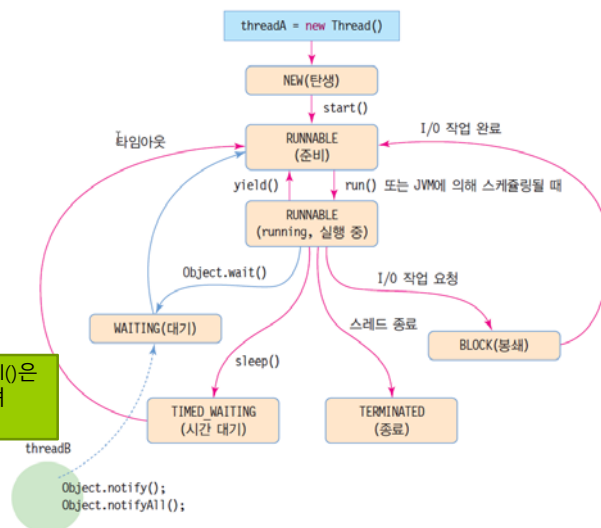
threadA = new Thread()

NEW(탄생)

start()

타임아웃

I/O 작업 완료

RUNNABLE
(준비)

yield()

run() 또는 JVM에 의해 스케쥴링될 때

RUNNABLE
(running, 실행 중)

Object.wait()

I/O 작업 요청

WAITING(대기)

스레드 종료

BLOCK(봉쇄)

l()은
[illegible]

sleep()

TIMED_WAITING
(시간 대기)

TERMINATED
(종료)

threadB

Object.notify();
Object.notifyAll();